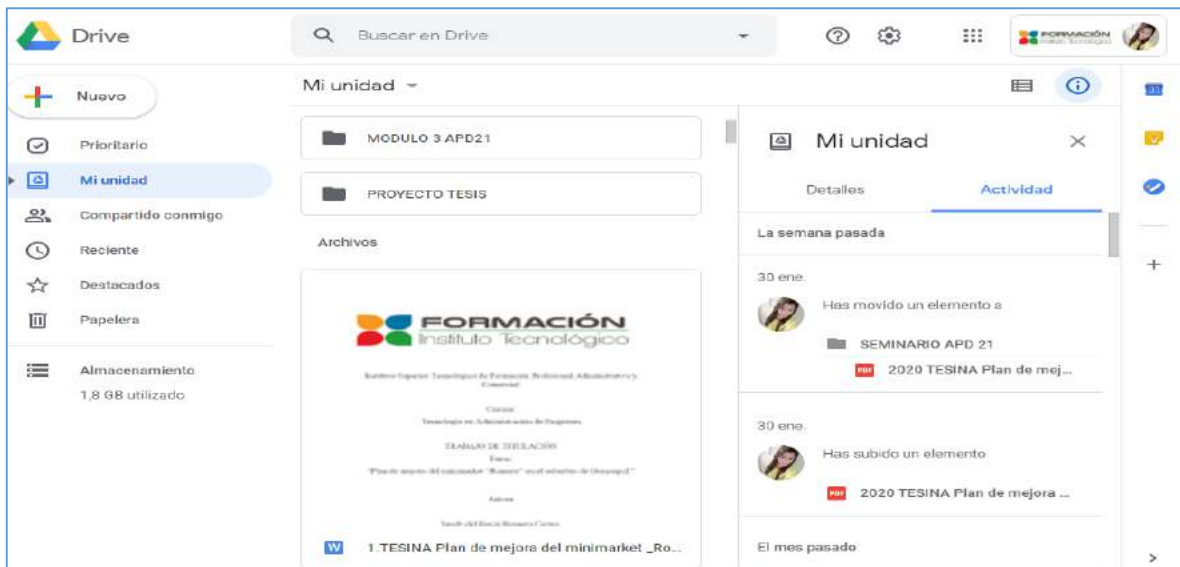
Drive

Buscar en Drive

FORMACIÓN Instituto Tecnológico

Nuevo

Prioritario

Mi unidad

Compartido conmigo

Reciente

Destacados

Papelera

Almacenamiento

1,8 GB utilizado

Mi unidad

MODULO 3 APD21

PROYECTO TESIS

Archivos

FORMACIÓN
Instituto Tecnológico

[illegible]

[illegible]

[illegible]

TRABAJO DE TITULACIÓN

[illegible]

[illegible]

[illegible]

1.TESINA Plan de mejora del minimarket _Ro...

Mi unidad

Detalles

Actividad

La semana pasada

30 ene.

Has movido un elemento a

SEMINARIO APD 21

2020 TESINA Plan de mej...

30 ene.

Has subido un elemento

2020 TESINA Plan de mejora ...

El mes pasado